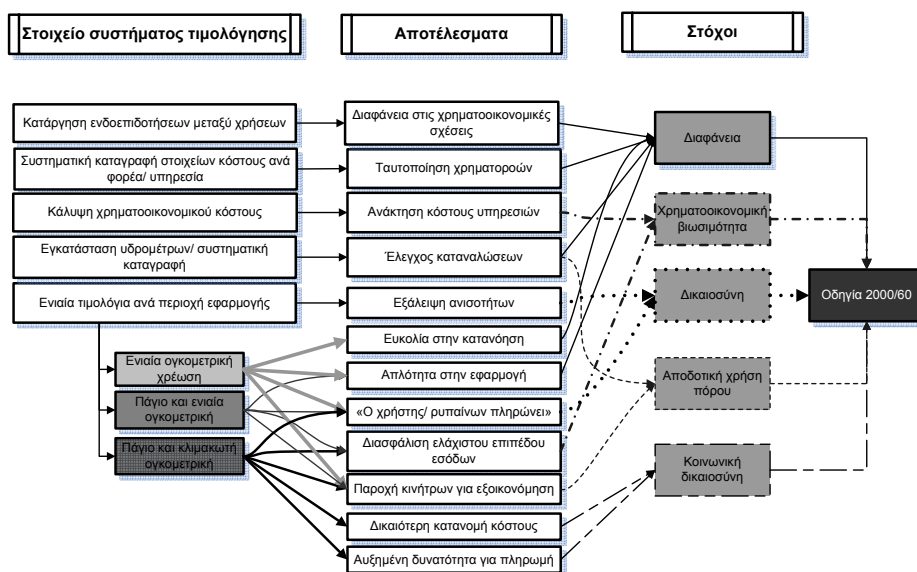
Στοιχείο συστήματος τιμολόγησης

Αποτελέσματα

Στόχοι

Κατάργηση ενδοεπιδοτήσεων μεταξύ χρήσεων

Συστηματική καταγραφή στοιχείων κόστους ανά φορέα/ υπηρεσία

Κάλυψη χρηματοοικονομικού κόστους

Εγκατάσταση υδρομέτρων/ συστηματική καταγραφή

Ενιαία τιμολόγια ανά περιοχή εφαρμογής

Ενιαία ογκομετρική χρέωση

Πάγιο και ενιαία ογκομετρική

Πάγιο και κλιμακωτή ογκομετρική

Διαφάνεια στις χρηματοοικονομικές σχέσεις

Ταυτοποίηση χρηματοροών

Ανάκτηση κόστους υπηρεσιών

Έλεγχος καταναλώσεων

Εξάλειψη ανισοτήτων

Ευκολία στην κατανόηση

Απλότητα στην εφαρμογή

«Ο χρήστης/ ρυπαίνων πληρώνει»

Διασφάλιση ελάχιστου επιπέδου εσόδων

Παροχή κινήτρων για εξοικονόμηση

Δικαιότερη κατανομή κόστους

Αυξημένη δυνατότητα για πληρωμή

Διαφάνεια

Χρηματοοικονομική βιωσιμότητα

Δικαιοσύνη

Αποδοτική χρήση πόρου

Κοινωνική δικαιοσύνη

Οδηγία 2000/60